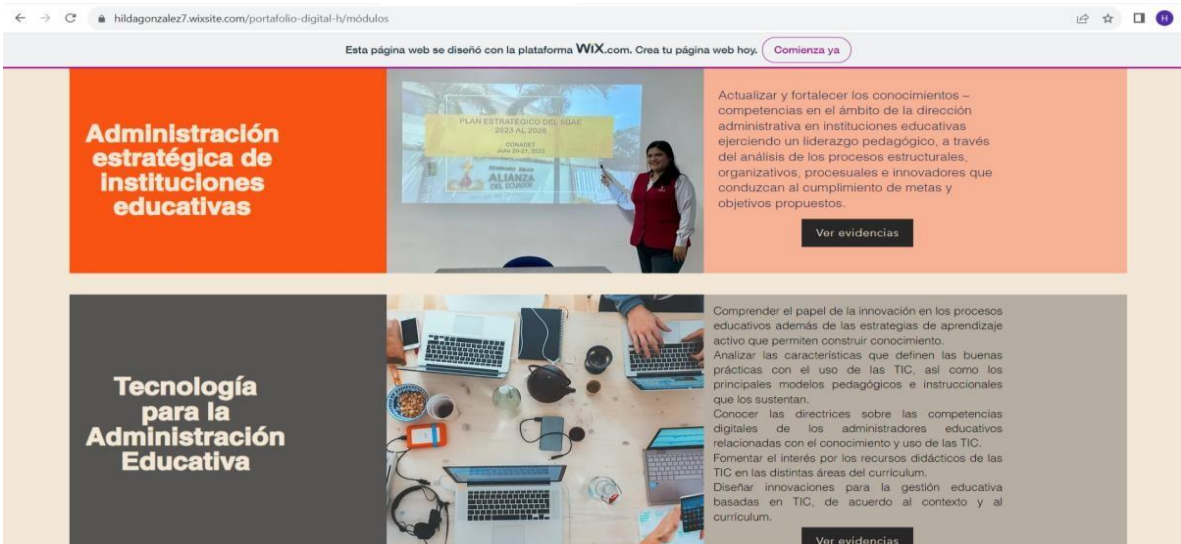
hildagonzalez7.wixsite.com/portafolio-digital-h/módulos

H

Esta página web se diseñó con la plataforma WiX.com. Crea tu página web hoy. Comienza ya

Administración estratégica de instituciones educativas

PLAN ESTRATÉGICO DEL SNAE 2023 AL 2026

CONADET Julio 20-21, 2023

ALIANZA DEL ECUADOR

Actualizar y fortalecer los conocimientos – competencias en el ámbito de la dirección administrativa en instituciones educativas ejerciendo un liderazgo pedagógico, a través del análisis de los procesos estructurales, organizativos, procesuales e innovadores que conduzcan al cumplimiento de metas y objetivos propuestos.

Ver evidencias

Tecnología para la Administración Educativa

Comprender el papel de la innovación en los procesos educativos además de las estrategias de aprendizaje activo que permiten construir conocimiento.
Analizar las características que definen las buenas prácticas con el uso de las TIC, así como los principales modelos pedagógicos e instruccionales que los sustentan.
Conocer las directrices sobre las competencias digitales de los administradores educativos relacionadas con el conocimiento y uso de las TIC.
Fomentar el interés por los recursos didácticos de las TIC en las distintas áreas del currículum.
Diseñar innovaciones para la gestión educativa basadas en TIC, de acuerdo al contexto y al currículum.

Ver evidencias